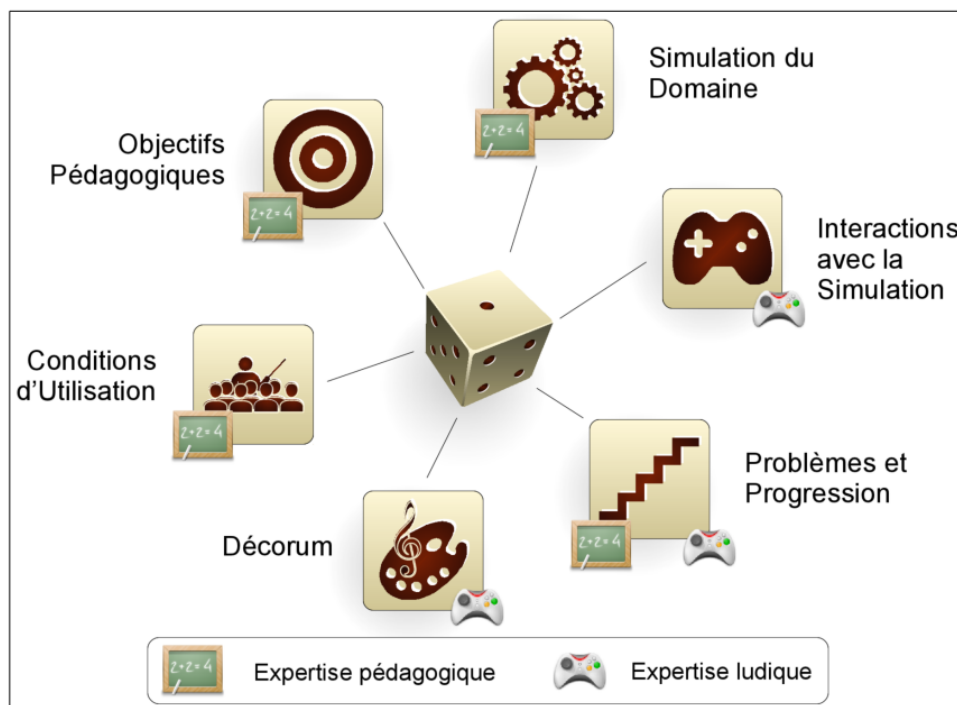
Simulation du Domaine

Objectifs Pédagogiques

$2+2=4$

$2+2=4$

Interactions avec la Simulation

Conditions d'Utilisation

$2+2=4$

Problèmes et Progression

$2+2=4$

Décorum

$2+2=4$ Expertise pédagogique

Expertise ludique